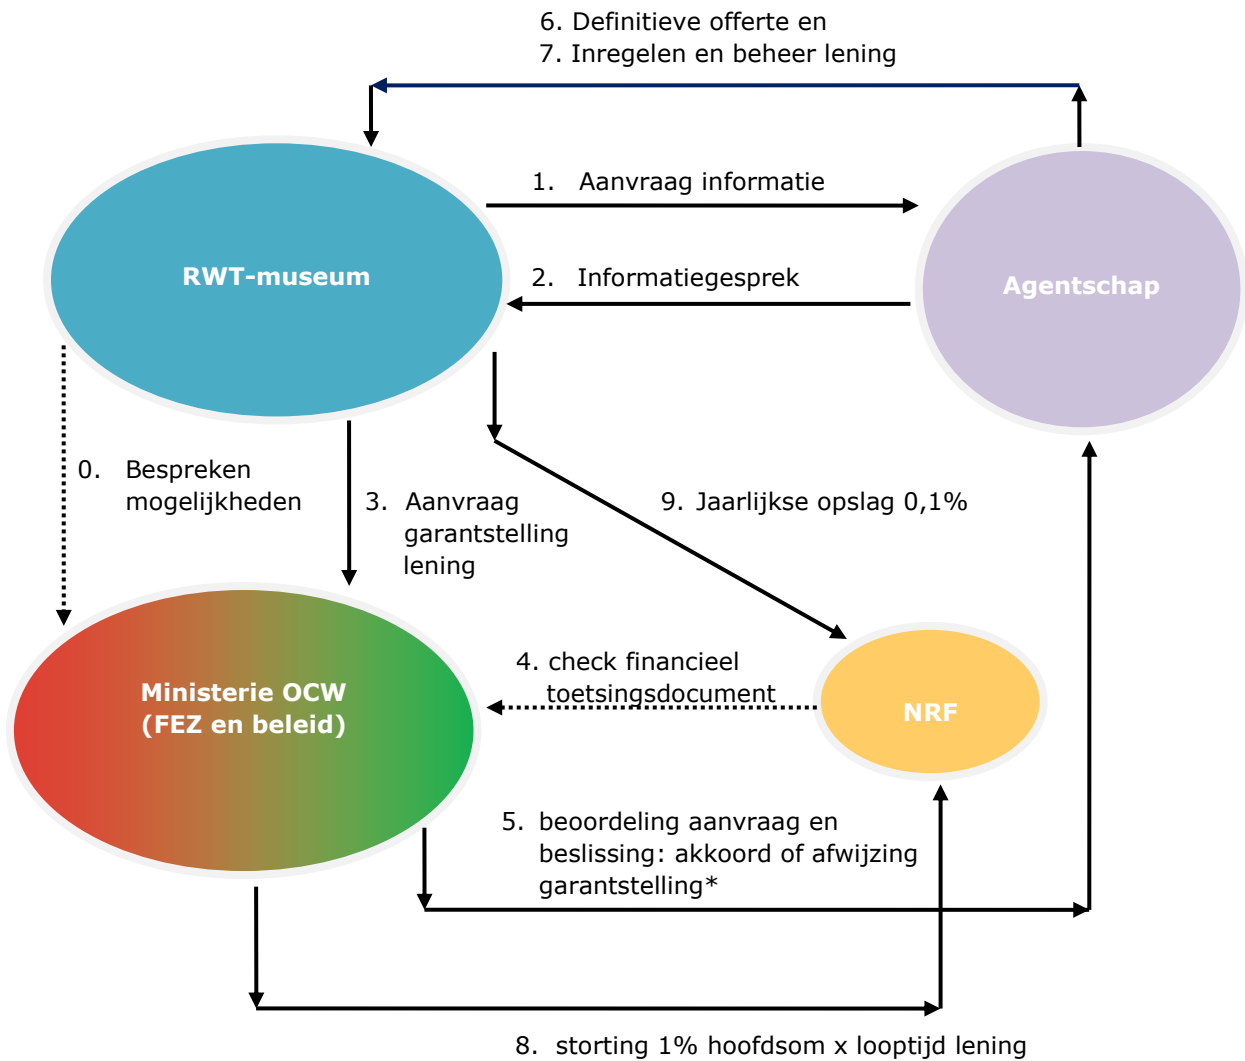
6. Definitieve offerte en
7. Inregelen en beheer lening

1. Aanvraag informatie

RWT-museum

2. Informatiegesprek

Agentschap

0. Bespreken mogelijkheden

3. Aanvraag garantstelling lening

9. Jaarlijkse opslag 0,1%

4. check financieel toetsingsdocument

Ministerie OCW (FEZ en beleid)

NRF

5. beoordeling aanvraag en beslissing: akkoord of afwijzing garantstelling*

8. storting 1% hoofdsom x looptijd lening